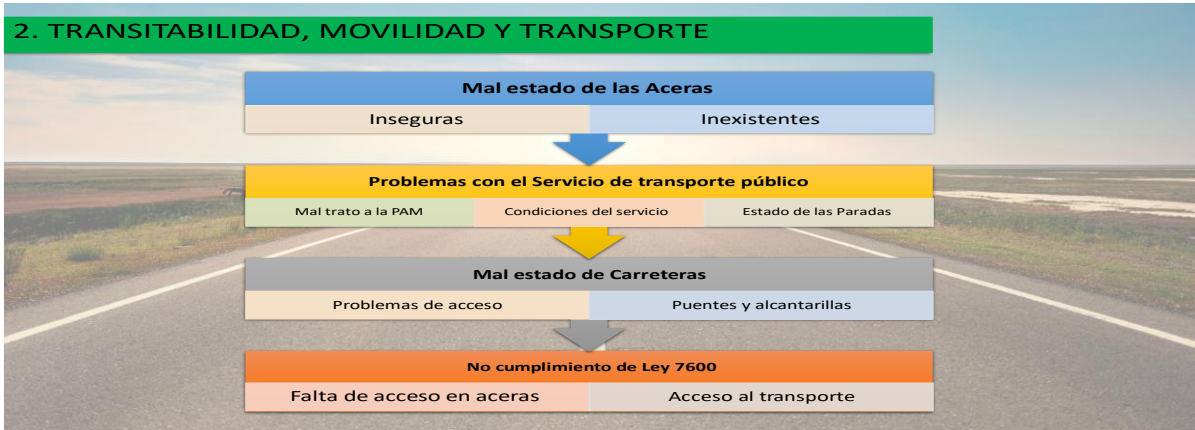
2. TRANSITABILIDAD, MOVILIDAD Y TRANSPORTE

Mal estado de las Aceras

Inseguras

Inexistentes

Problemas con el Servicio de transporte público

Mal trato a la PAM

Condiciones del servicio

Estado de las Paradas

Mal estado de Carreteras

Problemas de acceso

Puentes y alcantarillas

No cumplimiento de Ley 7600

Falta de acceso en aceras

Acceso al transporte